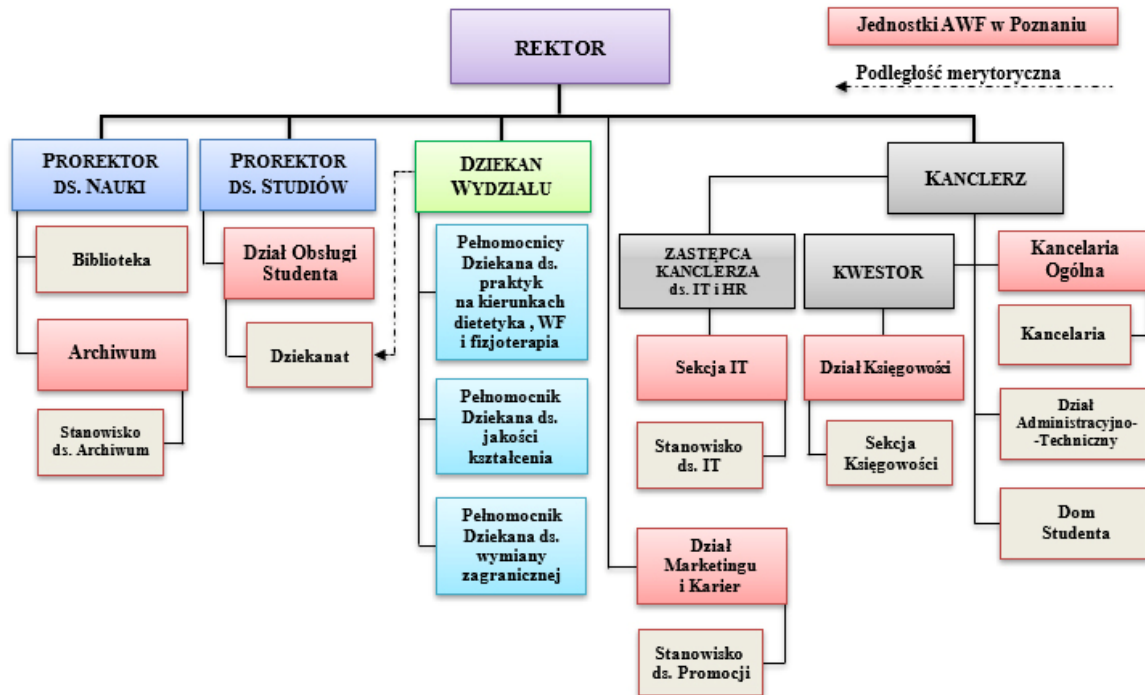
Jednostki AWF w Poznaniu

Podległość merytoryczna

REKTOR

PROREKTOR DS. NAUKI

Biblioteka

Archiwum

Stanowisko ds. Archiwum

PROREKTOR DS. STUDIÓW

Dział Obsługi Studenta

Dziekanat

DZIEKAN WYDZIAŁU

Pełnomocnicy Dziekana ds. praktyk na kierunkach dietetyka , WF i fizjoterapia

Pełnomocnik Dziekana ds. jakości kształcenia

Pełnomocnik Dziekana ds. wymiany zagranicznej

Dział Marketingu i Karier

Stanowisko ds. Promocji

KANCLERZ

ZASTĘPCA KANCLERZA ds. IT i HR

Sekcja IT

Stanowisko ds. IT

KWESTOR

Dział Księgowości

Sekcja Księgowości

Kancelaria Ogólna

Kancelaria

Dział Administracyjno--Techniczny

Dom Studenta